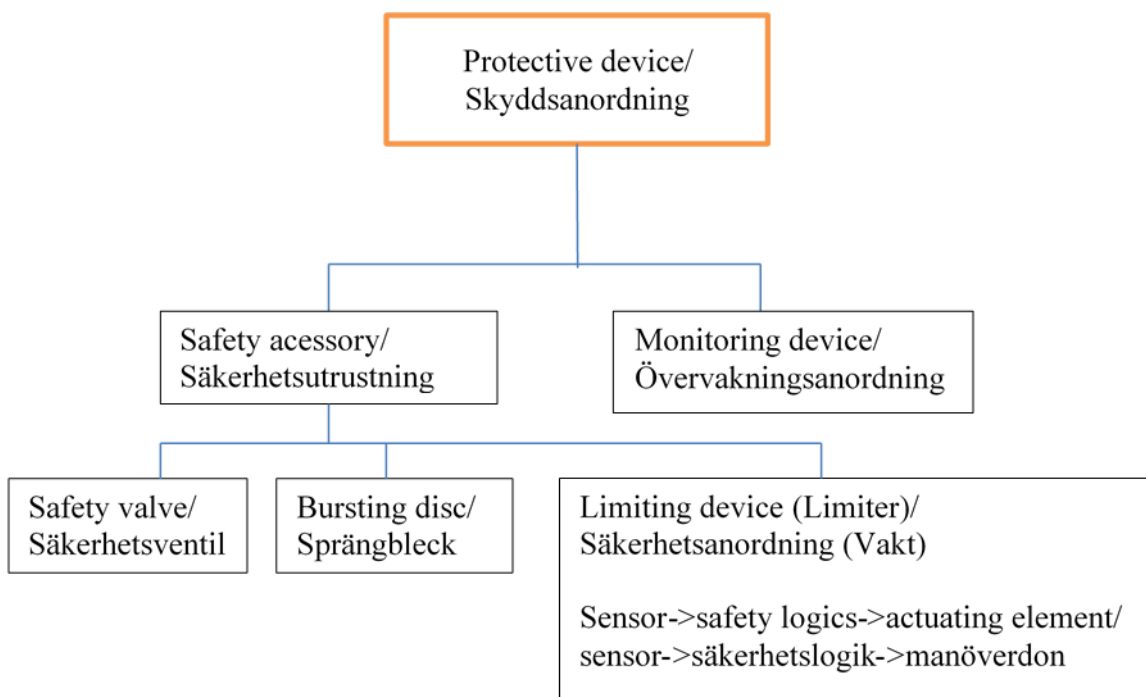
Protective device/
Skyddsanordning

Safety acessory/
Säkerhetsutrustning

Monitoring device/
Övervakningsanordning

Safety valve/
Säkerhetsventil

Bursting disc/
Sprängbleck

Limiting device (Limiter)/
Säkerhetsanordning (Vakt)

Sensor->safety logics->actuating element/
sensor->säkerhetslogik->manöverdon